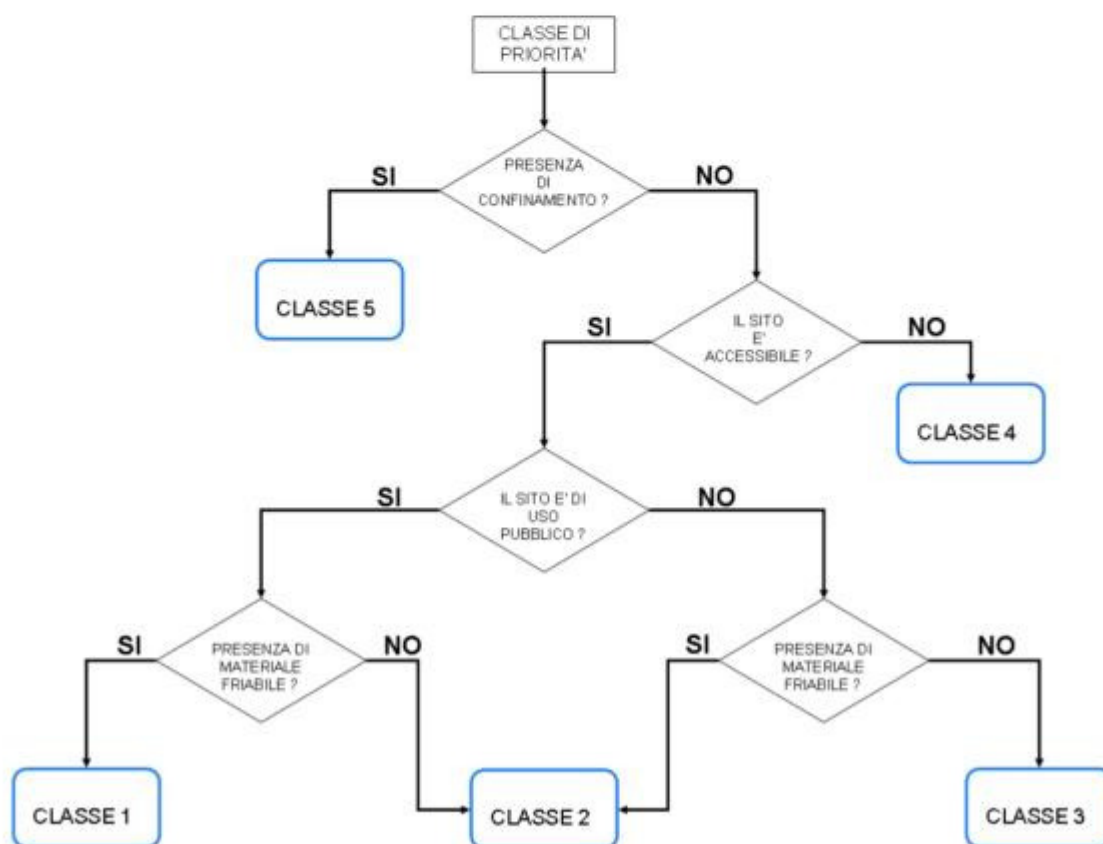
CLASSE DI PRIORITA'

PRESENZA DI CONFINAMENTO ?

SI

NO

CLASSE 5

IL SITO E' ACCESSIBILE ?

SI

NO

CLASSE 4

IL SITO E' DI USO PUBBLICO ?

SI

NO

PRESENZA DI MATERIALE FRIABILE ?

SI

NO

PRESENZA DI MATERIALE FRIABILE ?

SI

NO

CLASSE 1

CLASSE 2

CLASSE 3